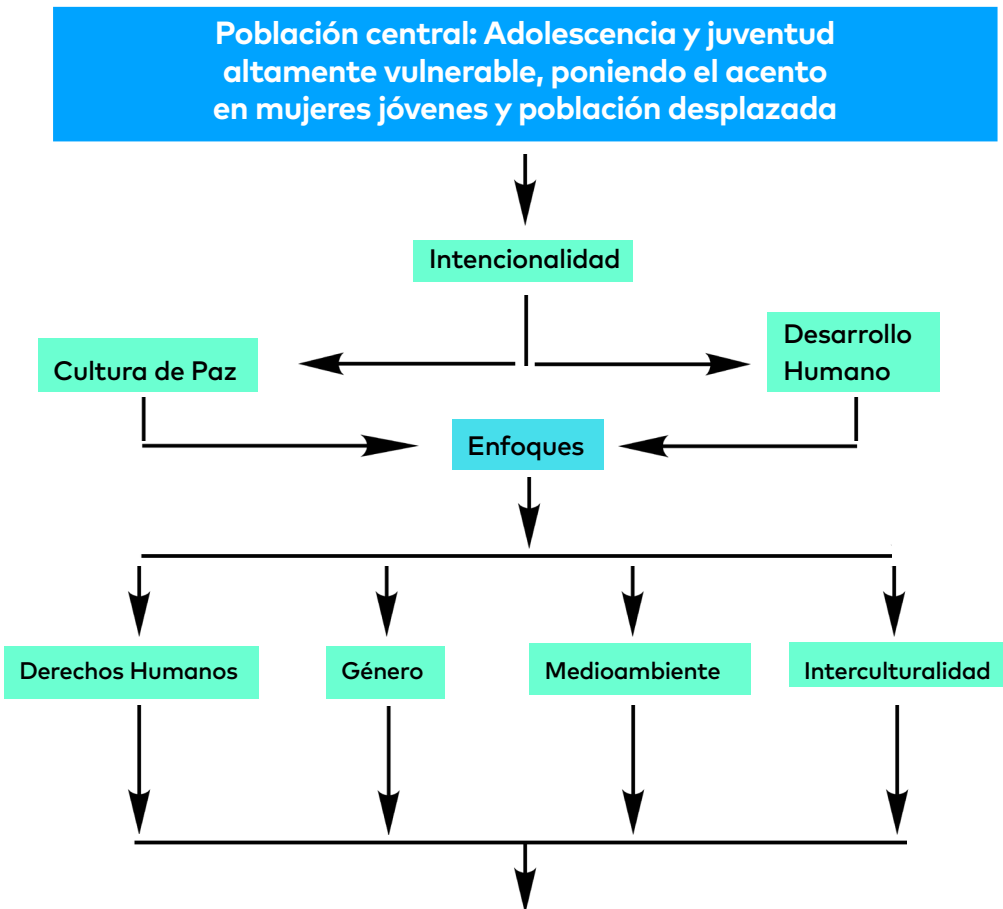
Población central: Adolescencia y juventud altamente vulnerable, poniendo el acento en mujeres jóvenes y población desplazada

Intencionalidad

Cultura de Paz

Desarrollo Humano

Enfoques

Derechos Humanos

Género

Medioambiente

Interculturalidad